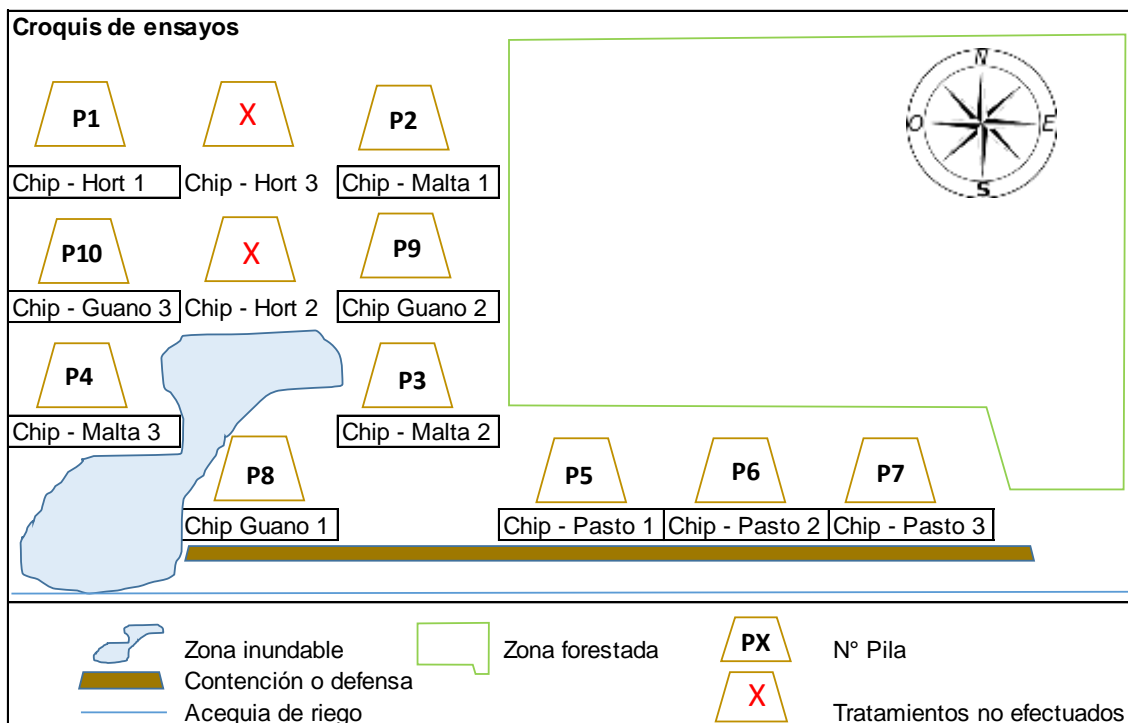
Croquis de ensayos

P1
Chip - Hort 1

X
Chip - Hort 3

P2
Chip - Malta 1

N
O
E
S

P10
Chip - Guano 3

X
Chip - Hort 2

P9
Chip Guano 2

P4
Chip - Malta 3

P3
Chip - Malta 2

P8
Chip Guano 1

P5
Chip - Pasto 1

P6
Chip - Pasto 2

P7
Chip - Pasto 3

Zona inundable
Contención o defensa
Acequia de riego
Zona forestada
PX
N° Pila
X
Tratamientos no efectuados